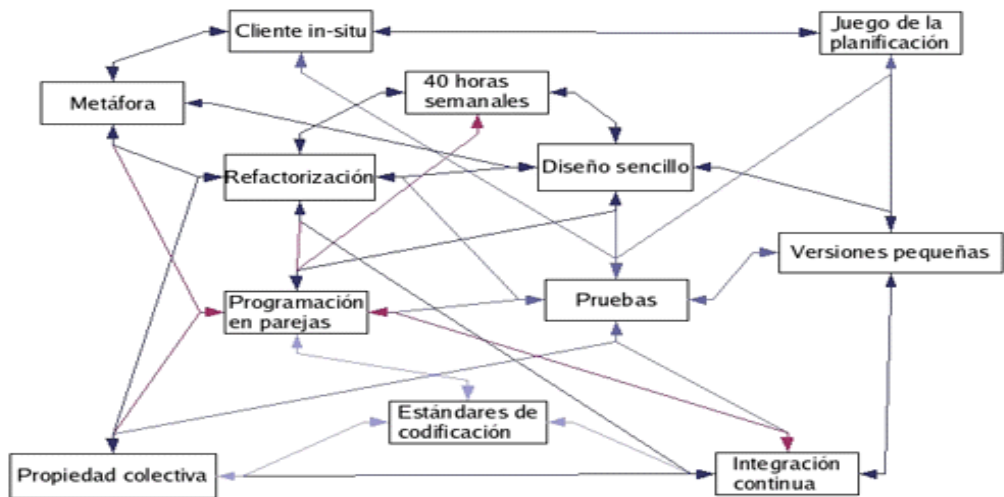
Cliente in-situ

Juego de la planificación

40 horas semanales

Metáfora

Refactorización

Diseño sencillo

Versiones pequeñas

Programación en parejas

Pruebas

Estándares de codificación

Propiedad colectiva

Integración continua